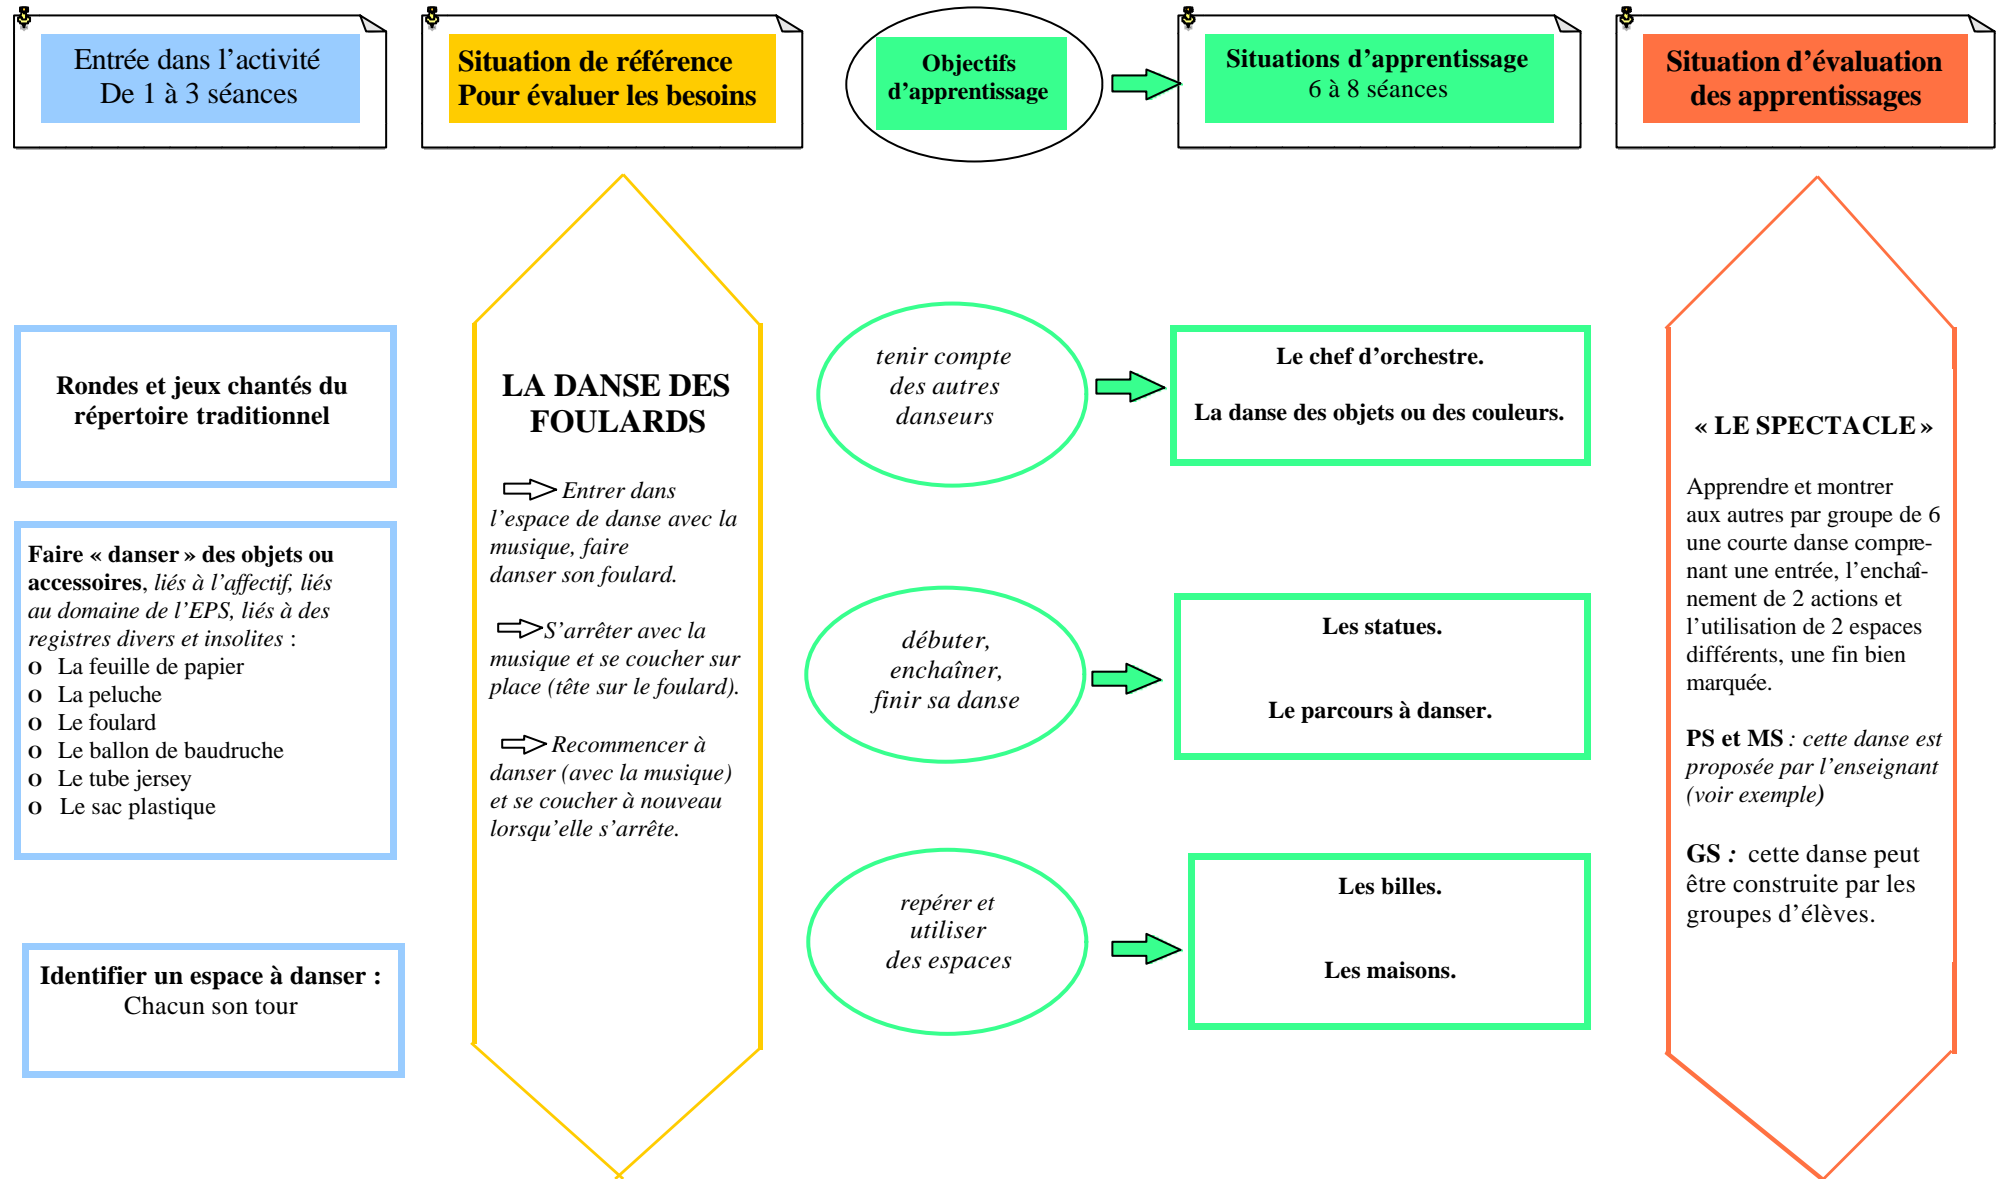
Entrée dans l'activité
De 1 à 3 séances

Situation de référence
Pour évaluer les besoins

Objectifs d'apprentissage

Situations d'apprentissage
6 à 8 séances

Situation d'évaluation des apprentissages

Rondes et jeux chantés du répertoire traditionnel

Faire « danser » des objets ou accessoires, liés à l'affectif, liés au domaine de l'EPS, liés à des registres divers et insolites :
o La feuille de papier
o La peluche
o Le foulard
o Le ballon de baudruche
o Le tube jersey
o Le sac plastique

Identifier un espace à danser :
Chacun son tour

LA DANSE DES FOULARDS

Entrer dans l'espace de danse avec la musique, faire danser son foulard.

S'arrêter avec la musique et se coucher sur place (tête sur le foulard).

Recommencer à danser (avec la musique) et se coucher à nouveau lorsqu'elle s'arrête.

tenir compte des autres danseurs

Le chef d'orchestre.

La danse des objets ou des couleurs.

débuter, enchaîner, finir sa danse

Les statues.

Le parcours à danser.

repérer et utiliser des espaces

Les billes.

Les maisons.

« LE SPECTACLE »

Apprendre et montrer aux autres par groupe de 6 une courte danse comprenant une entrée, l'enchaînement de 2 actions et l'utilisation de 2 espaces différents, une fin bien marquée.

PS et MS : cette danse est proposée par l'enseignant (voir exemple)

GS : cette danse peut être construite par les groupes d'élèves.